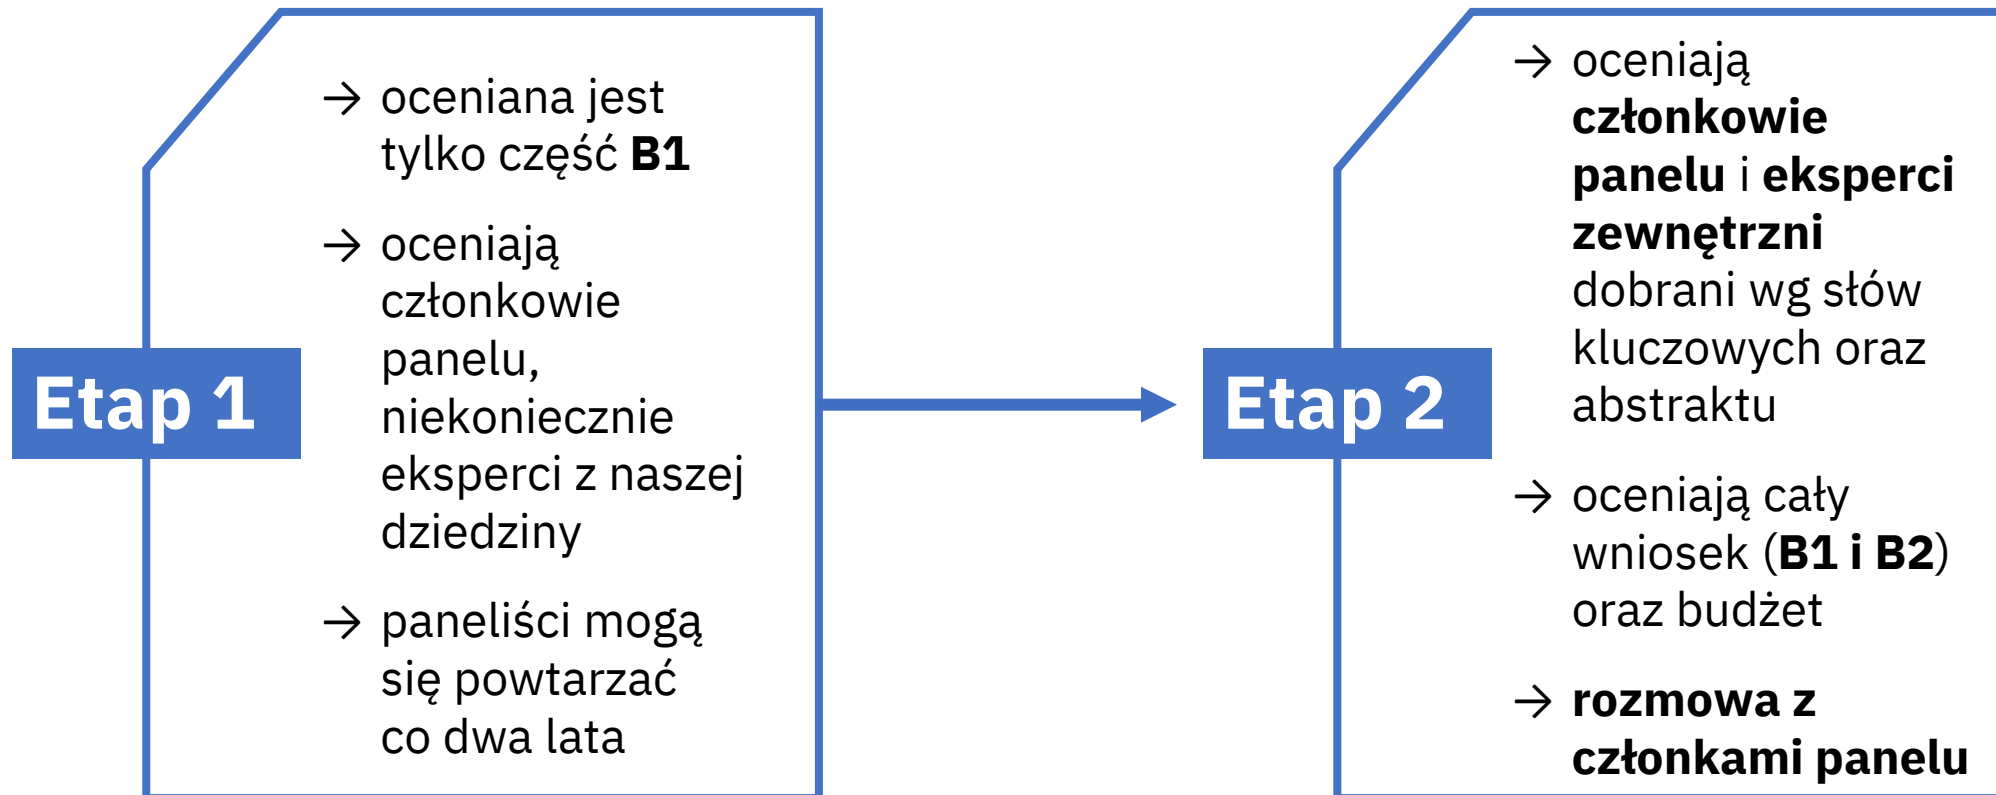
Etap 1

→ oceniana jest tylko część **B1**

→ oceniają członkowie panelu, niekoniecznie eksperci z naszej dziedziny

→ paneliści mogą się powtarzać co dwa lata

Etap 2

→ oceniają **członkowie panelu** i **eksperci zewnętrzni** dobrani wg słów kluczowych oraz abstraktu

→ oceniają cały wniosek (**B1 i B2**) oraz budżet

→ **rozmowa z członkami panelu**